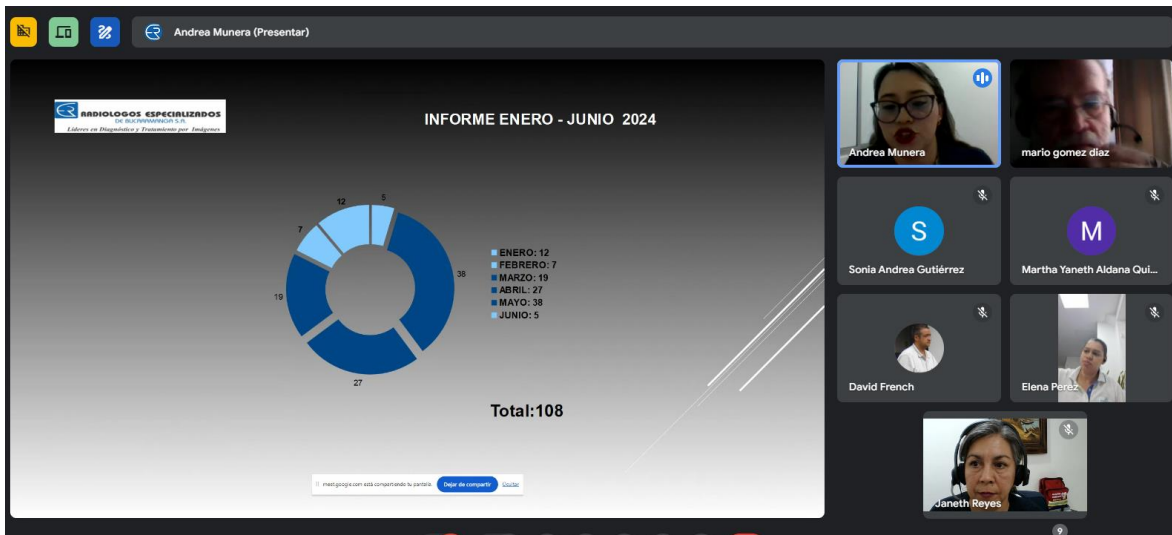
Andrea Munera (Presentar)

RADIOLOGOS ESPECIALIZADOS
DE BUCARAMANGA S.A.
Lideres en Diagnóstico y Tratamiento por Imágenes

INFORME ENERO - JUNIO 2024

12
5
7
38
19
27

ENERO: 12
FEBRERO: 7
MARZO: 19
ABRIL: 27
MAYO: 38
JUNIO: 5

Total:108

meet.google.com está compartiendo tu pantalla. Dejar de compartir Ocultar

Andrea Munera
mario gomez diaz
S
Sonia Andrea Gutiérrez
M
Martha Yaneth Aldana Qui...
David French
Elena Perez
Janeth Reyes
9